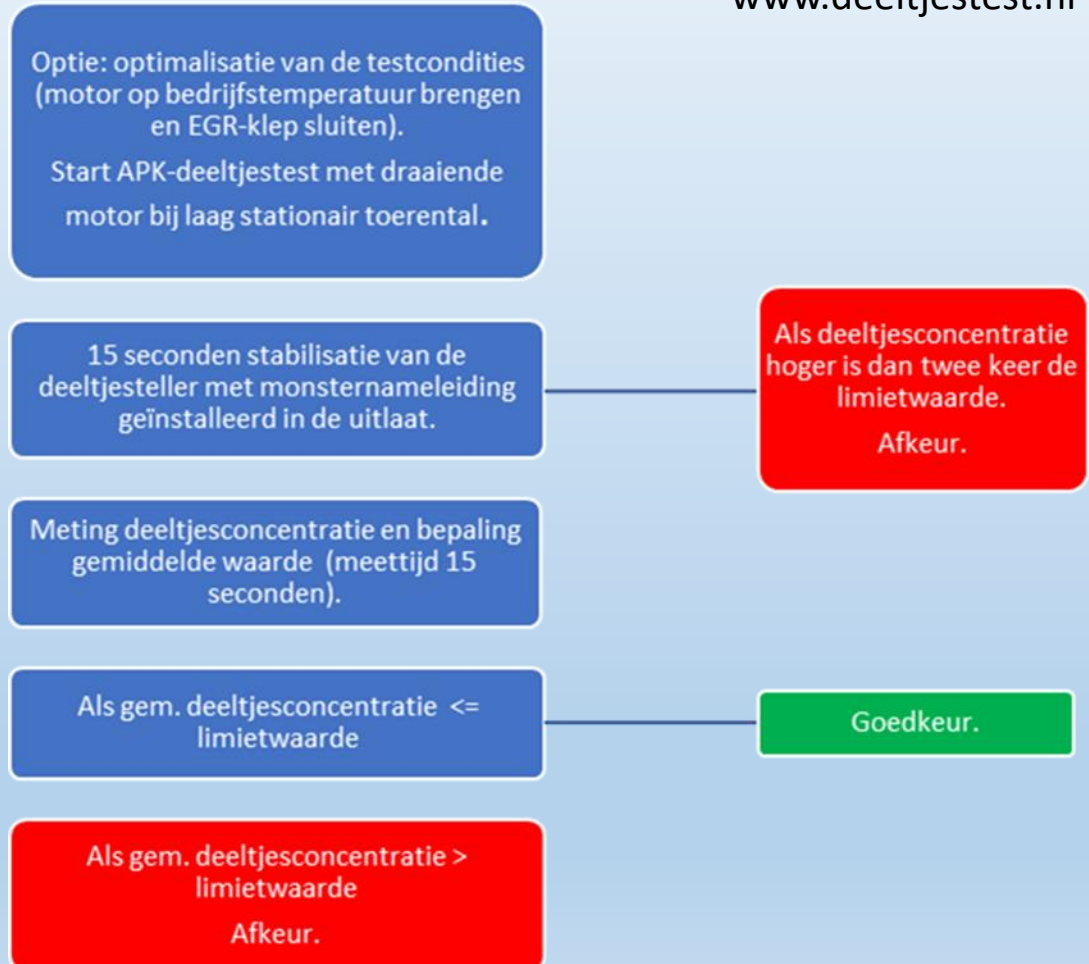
www.deeltjestest.nl

Optie: optimalisatie van de testcondities (motor op bedrijfstemperatuur brengen en EGR-klep sluiten).

Start APK-deeltjestest met draaiende motor bij laag stationair toerental.

15 seconden stabilisatie van de deeltjesteller met monsternameleiding geïnstalleerd in de uitlaat.

Als deeltjesconcentratie hoger is dan twee keer de limietwaarde.

Afkeur.

Meting deeltjesconcentratie en bepaling gemiddelde waarde (meettijd 15 seconden).

Als gem. deeltjesconcentratie <= limietwaarde

Goedkeur.

Als gem. deeltjesconcentratie > limietwaarde

Afkeur.